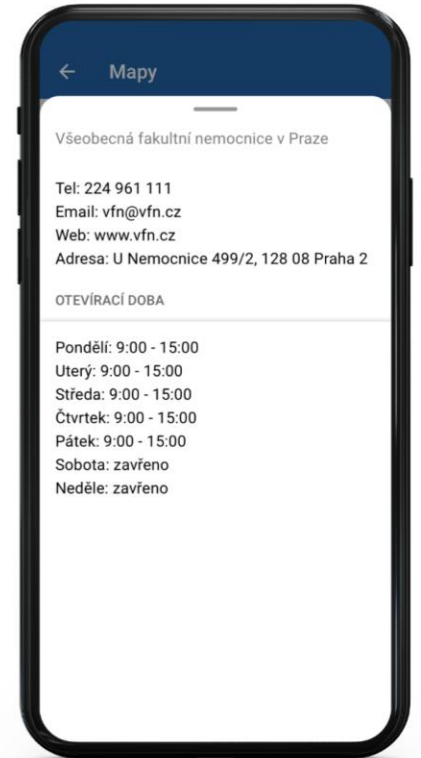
← Mapy

Všeobecná fakultní nemocnice v Praze

Tel: 224 961 111
Email: vfn@vfn.cz
Web: www.vfn.cz
Adresa: U Nemocnice 499/2, 128 08 Praha 2

OTEVÍRACÍ DOBA

Pondělí: 9:00 - 15:00
Uterý: 9:00 - 15:00
Středa: 9:00 - 15:00
Čtvrtek: 9:00 - 15:00
Pátek: 9:00 - 15:00
Sobota: zavřeno
Neděle: zavřeno